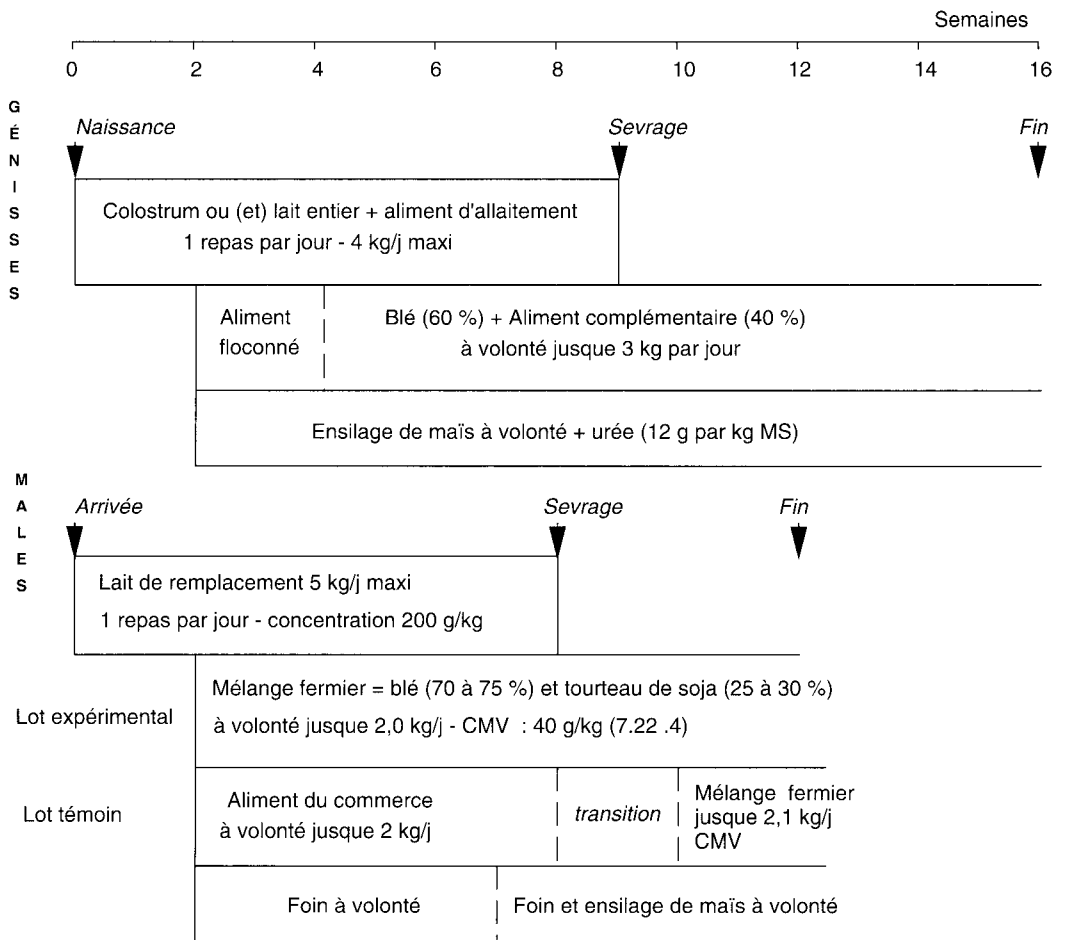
Semaines

0 2 4 6 8 10 12 14 16

GÉNISSES

Naissance

Sevrage

Fin

Colostrum ou (et) lait entier + aliment d'allaitement
1 repas par jour - 4 kg/j maxi

Aliment floconné

Blé (60 %) + Aliment complémentaire (40 %)
à volonté jusque 3 kg par jour

Ensilage de maïs à volonté + urée (12 g par kg MS)

MALES

Arrivée

Sevrage

Fin

Lait de remplacement 5 kg/j maxi
1 repas par jour - concentration 200 g/kg

Lot expérimental

Mélange fermier = blé (70 à 75 %) et tourteau de soja (25 à 30 %)
à volonté jusque 2,0 kg/j - CMV : 40 g/kg (7.22 .4)

Lot témoin

Aliment du commerce
à volonté jusque 2 kg/j

transition

Mélange fermier
jusque 2,1 kg/j
CMV

Foin à volonté

Foin et ensilage de maïs à volonté